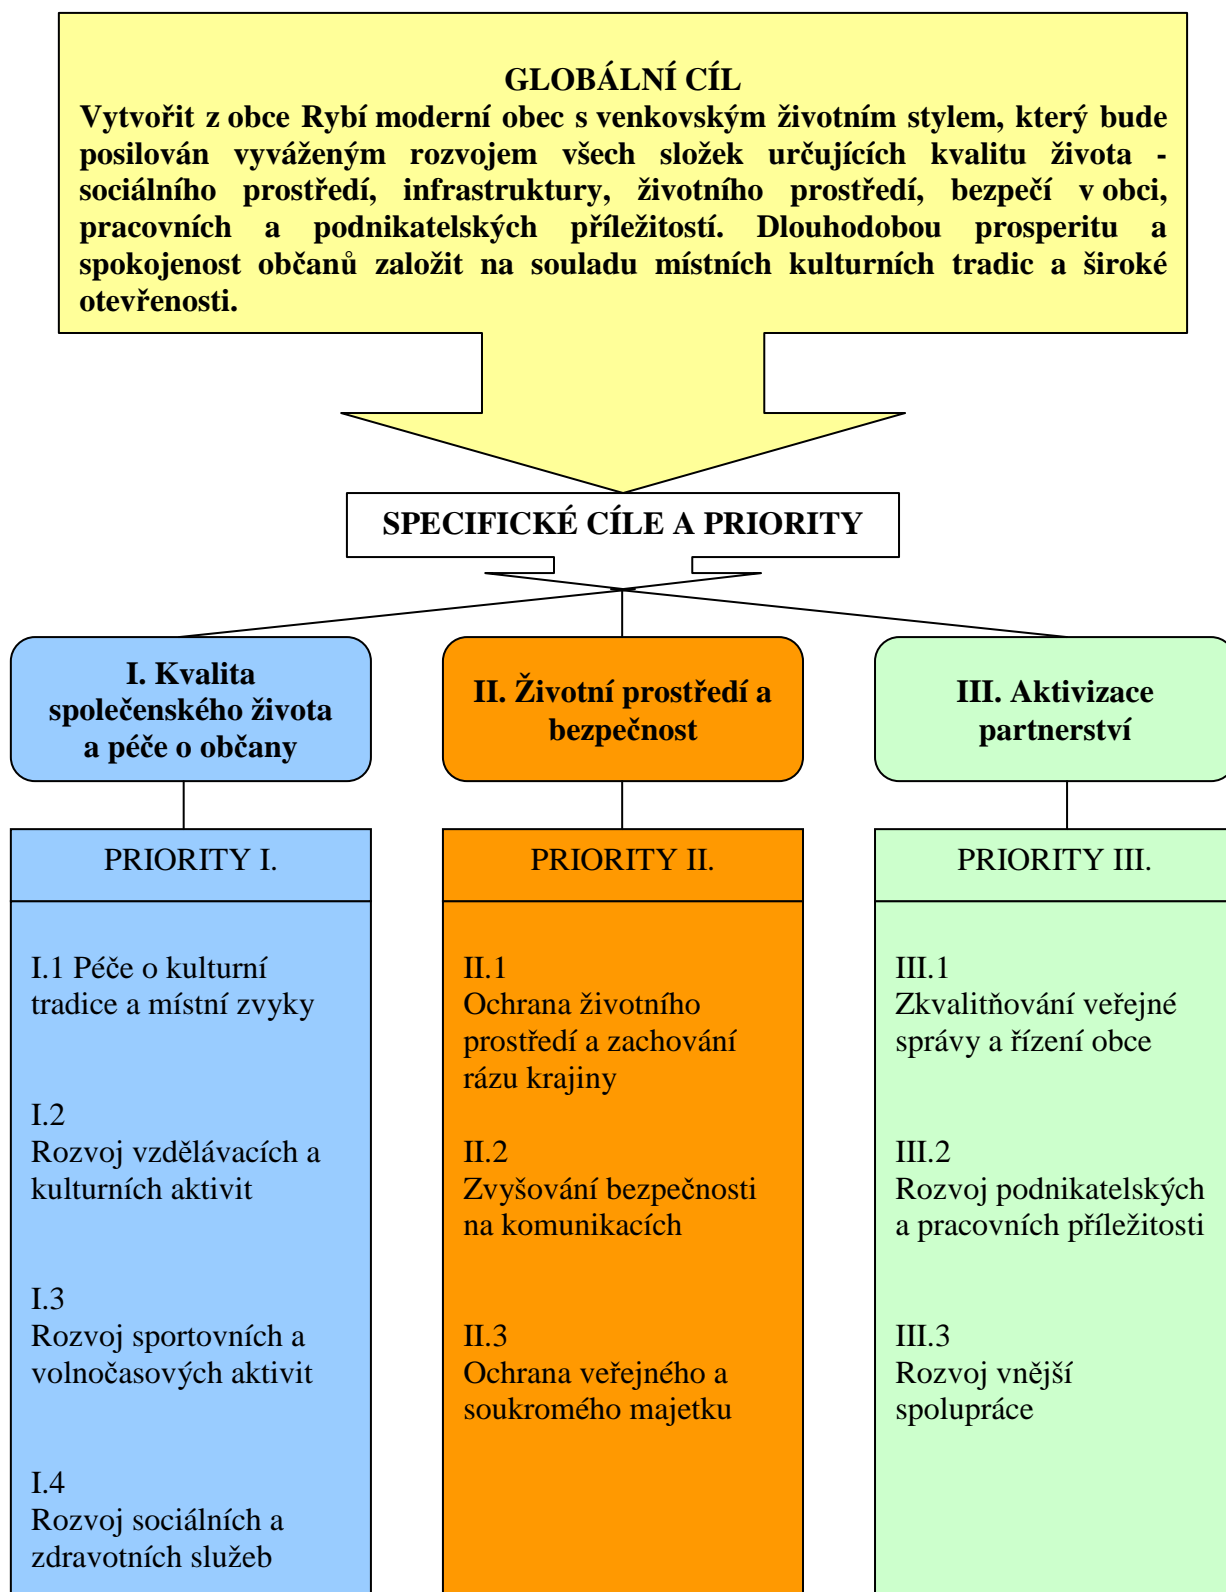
GLOBÁLNÍ CÍL
Vytvořit z obce Rybí moderní obec s venkovským životním stylem, který bude posilován vyváženým rozvojem všech složek určujících kvalitu života - sociálního prostředí, infrastruktury, životního prostředí, bezpečí v obci, pracovních a podnikatelských příležitostí. Dlouhodobou prosperitu a spokojenost občanů založit na souladu místních kulturních tradic a široké otevřenosti.

SPECIFICKÉ CÍLE A PRIORITY

I. Kvalita společenského života a péče o občany

II. Životní prostředí a bezpečnost

III. Aktivizace partnerství

PRIORITY I.

I.1 Péče o kulturní tradice a místní zvyky

I.2
Rozvoj vzdělávacích a kulturních aktivit

I.3
Rozvoj sportovních a volnočasových aktivit

I.4
Rozvoj sociálních a zdravotních služeb

PRIORITY II.

II.1
Ochrana životního prostředí a zachování rázu krajiny

II.2
Zvyšování bezpečnosti na komunikacích

II.3
Ochrana veřejného a soukromého majetku

PRIORITY III.

III.1
Zkvalitňování veřejné správy a řízení obce

III.2
Rozvoj podnikatelských a pracovních příležitosti

III.3
Rozvoj vnější spolupráce